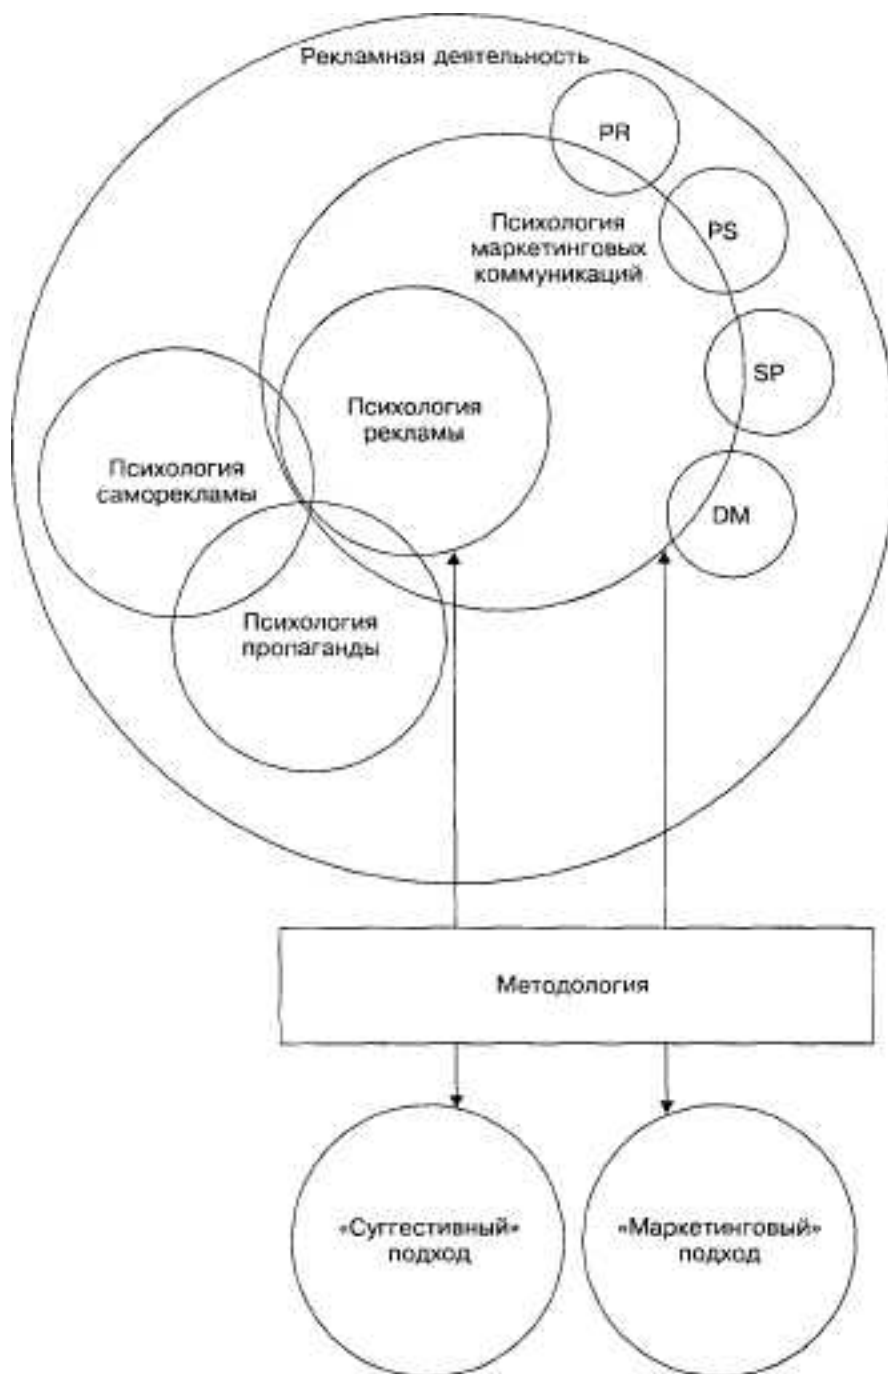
Рекламная деятельность

PR

PS

SP

DM

Психология маркетинговых коммуникаций

Психология рекламы

Психология саморекламы

Психология пропаганды

Методология

«Суггестивный» подход

«Маркетинговый» подход